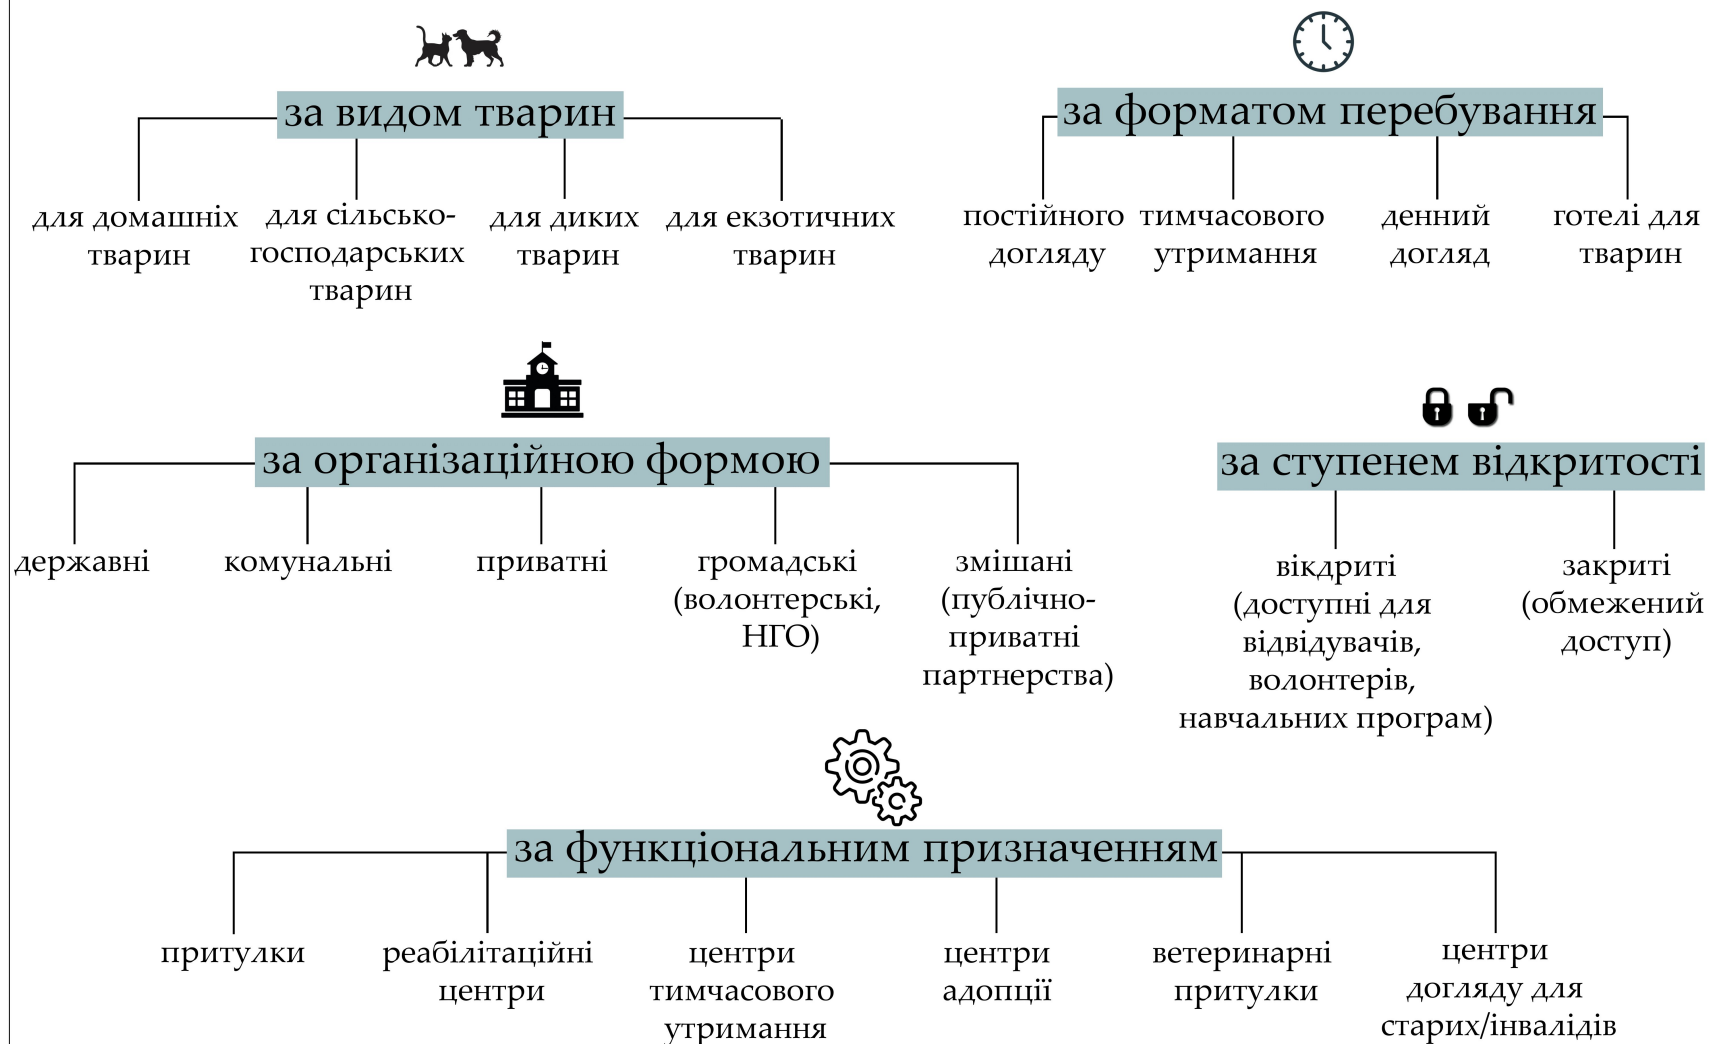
за видом тварин

для домашніх тварин

для сільськогосподарських тварин

для диких тварин

для екзотичних тварин

за форматом перебування

постійного догляду

тимчасового утримання

денний догляд

готелі для тварин

за організаційною формою

державні

комунальні

приватні

громадські (волонтерські, НГО)

змішані (публічно-приватні партнерства)

за ступенем відкритості

вікдриті (доступні для відвідувачів, волонтерів, навчальних програм)

закриті (обмежений доступ)

за функціональним призначенням

притулки

реабілітаційні центри

центри тимчасового утримання

центри адопції

ветеринарні притулки

центри догляду для старих/інвалідів